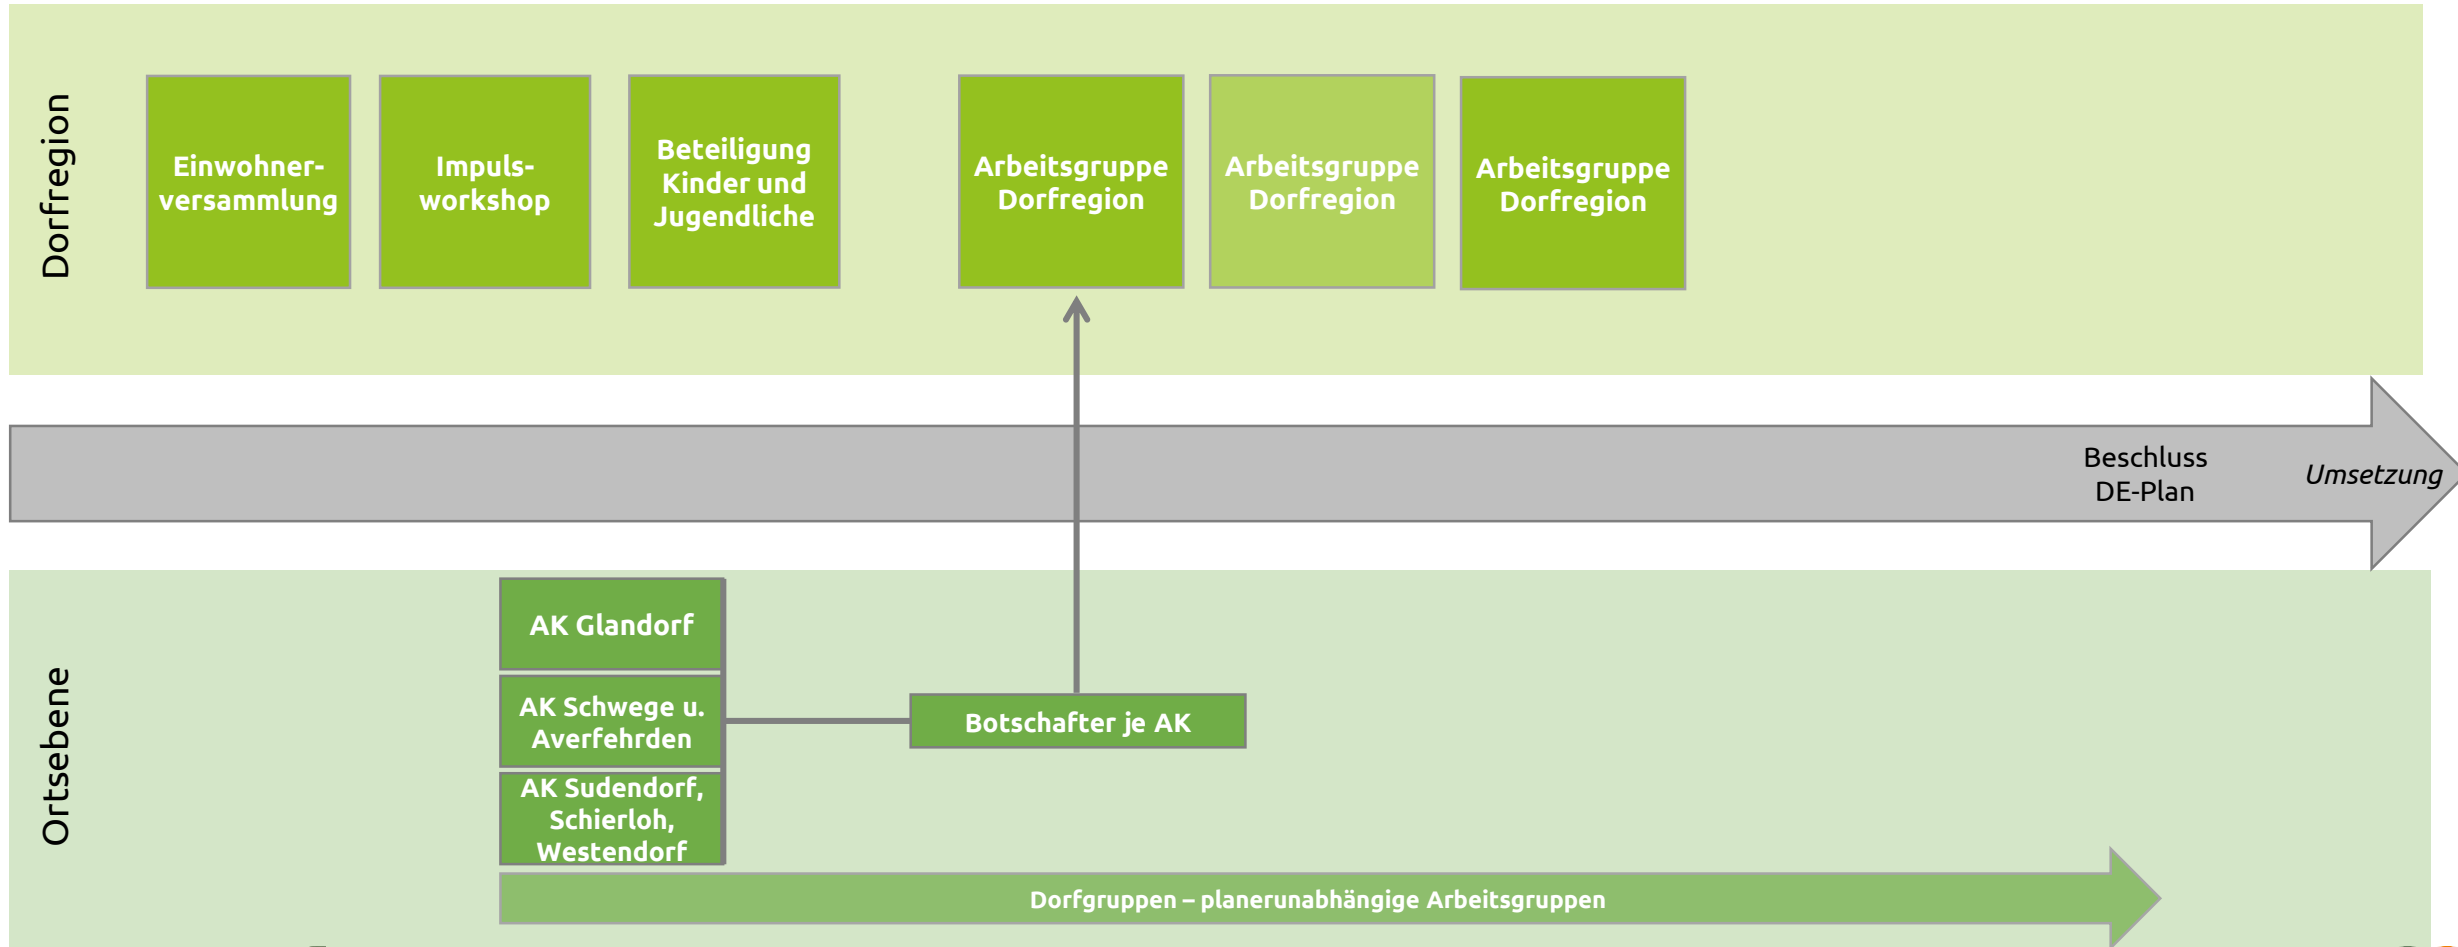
Dorfregion

Einwohnerversammlung

Impulsworkshop

Beteiligung Kinder und Jugendliche

Arbeitsgruppe Dorfregion

Arbeitsgruppe Dorfregion

Arbeitsgruppe Dorfregion

Beschluss DE-Plan

Umsetzung

Ortsebene

AK Glandorf

AK Schwege u. Averfehrden

AK Sudendorf, Schierloh, Westendorf

Botschafter je AK

Dorfgruppen – planerunabhängige Arbeitsgruppen